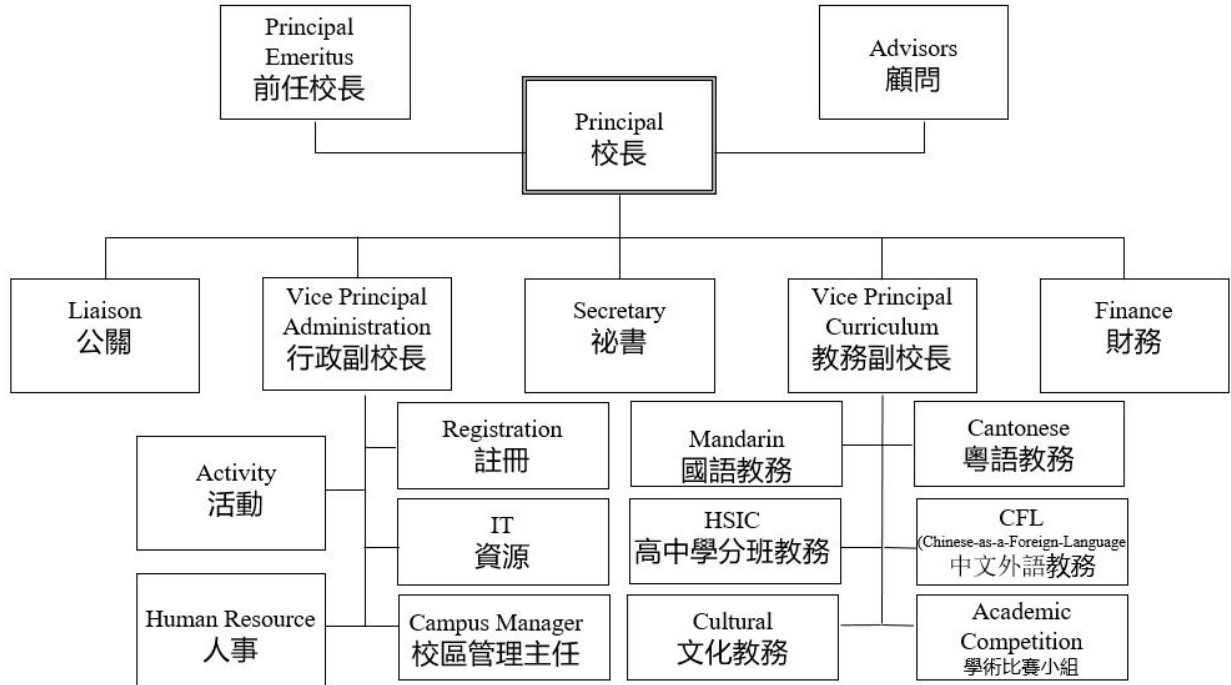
Principal Emeritus
前任校長

Advisors
顧問

Principal
校長

Liaison
公關

Vice Principal Administration
行政副校長

Secretary
祕書

Vice Principal Curriculum
教務副校長

Finance
財務

Activity
活動

Registration
註冊

IT
資源

Human Resource
人事

Campus Manager
校區管理主任

Mandarin
國語教務

Cantonese
粵語教務

HSIC
高中學分班教務

CFL
(Chinese-as-a-Foreign-Language
中文外語教務

Cultural
文化教務

Academic Competition
學術比賽小組